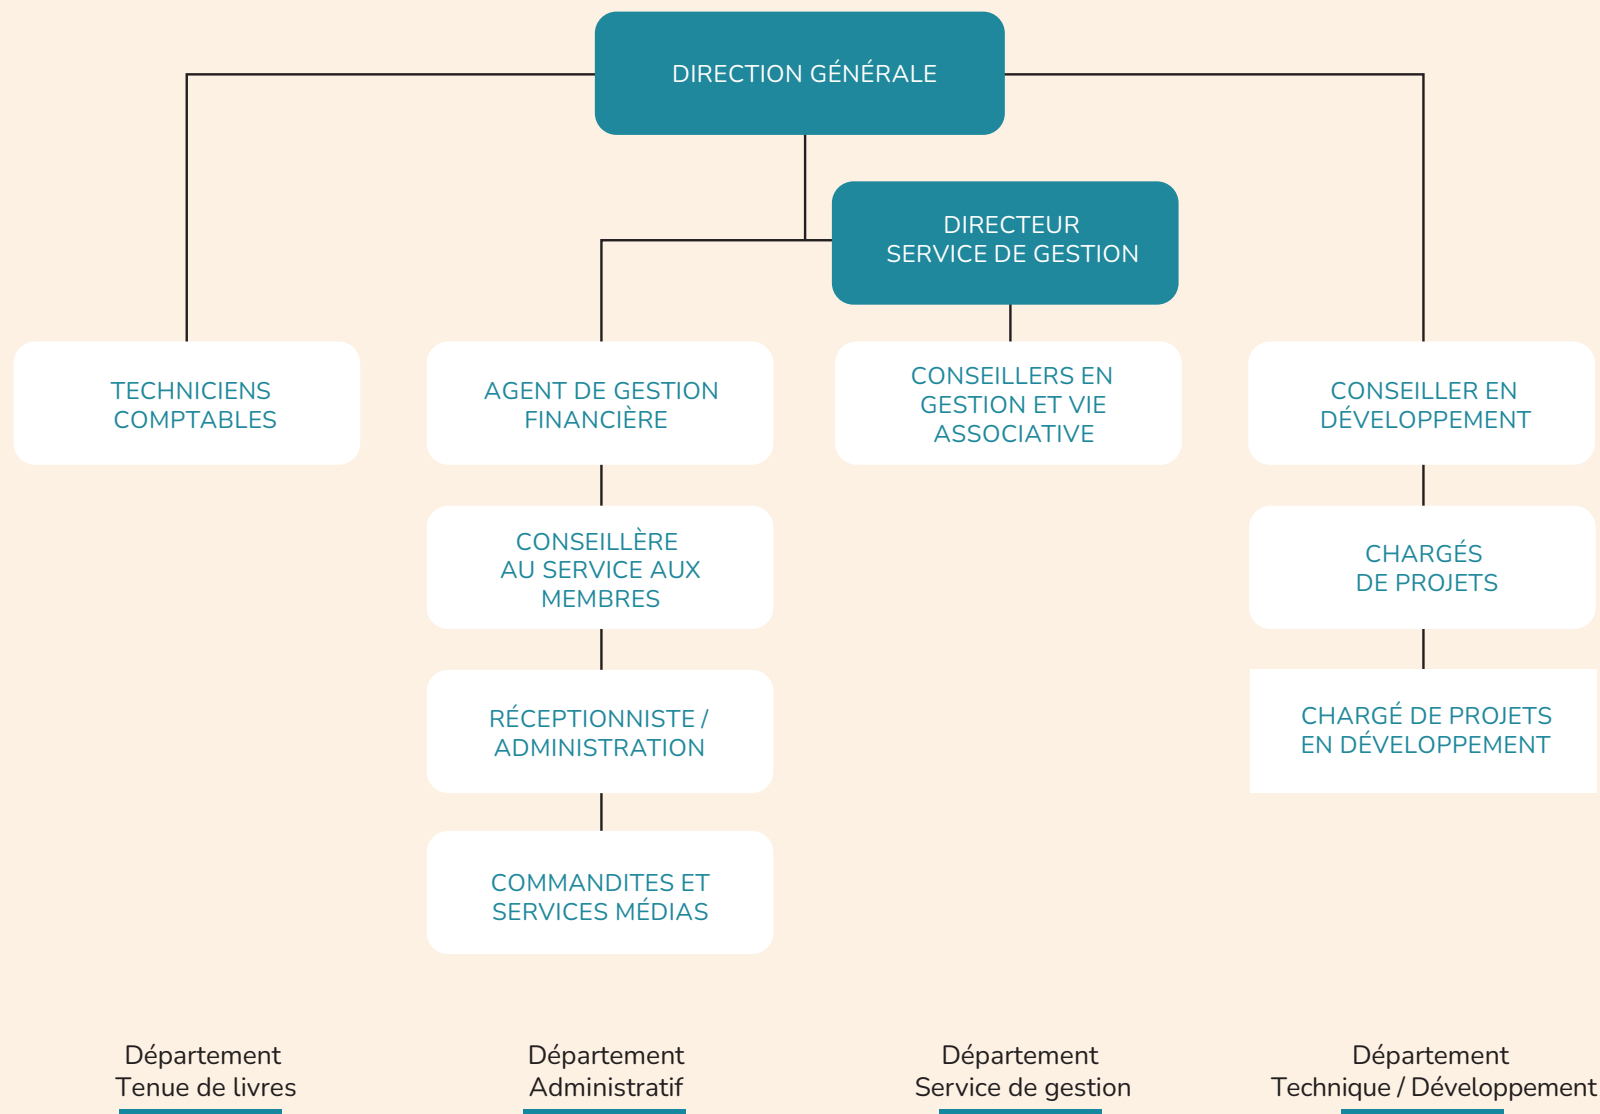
DIRECTION GÉNÉRALE

DIRECTEUR
SERVICE DE GESTION

TECHNICIENS
COMPTABLES

AGENT DE GESTION
FINANCIÈRE

CONSEILLERS EN
GESTION ET VIE
ASSOCIATIVE

CONSEILLER EN
DÉVELOPPEMENT

CONSEILLÈRE
AU SERVICE AUX
MEMBRES

CHARGÉS
DE PROJETS

RÉCEPTIONNISTE /
ADMINISTRATION

CHARGÉ DE PROJETS
EN DÉVELOPPEMENT

COMMANDITES ET
SERVICES MÉDIAS

Département
Tenue de livres

Département
Administratif

Département
Service de gestion

Département
Technique / Développement